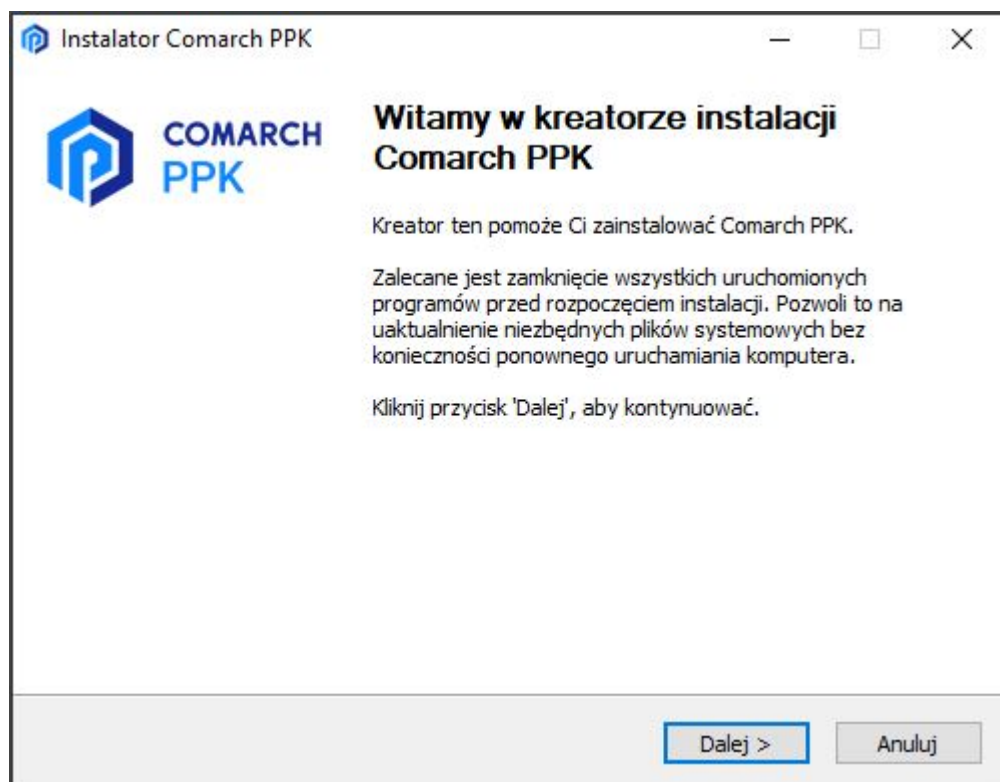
Instalator Comarch PPK

COMARCH PPK

Witamy w kreatorze instalacji Comarch PPK

Kreator ten pomoże Ci zainstalować Comarch PPK.

Zalecane jest zamknięcie wszystkich uruchomionych programów przed rozpoczęciem instalacji. Pozwoli to na uaktualnienie niezbędnych plików systemowych bez konieczności ponownego uruchamiania komputera.

Kliknij przycisk 'Dalej', aby kontynuować.

Dalej >

Anuluj